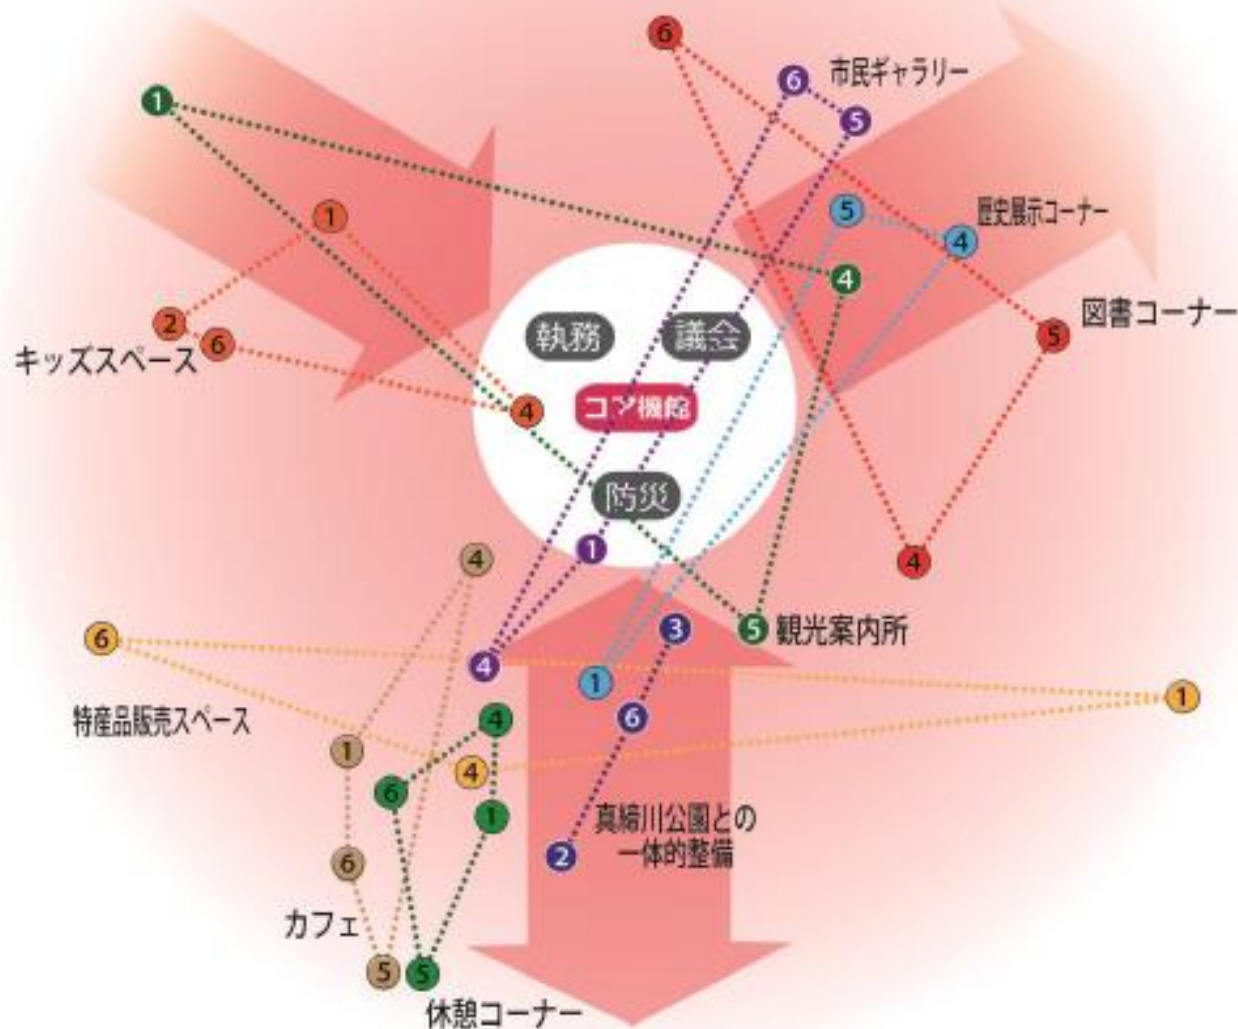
6
6
市民ギャラリー
5
1
5
歴史展示コーナー
4
1
4
2
6
図書コーナー
5
キッズスペース
執務
議会
4
コア機能
防災
1
4
4
6
3
5 観光案内所
4
1
1
特産品販売スペース
6
4
1
6
4
1
真締川公園との一体的整備
6
2
カフェ
5 5
休憩コーナー